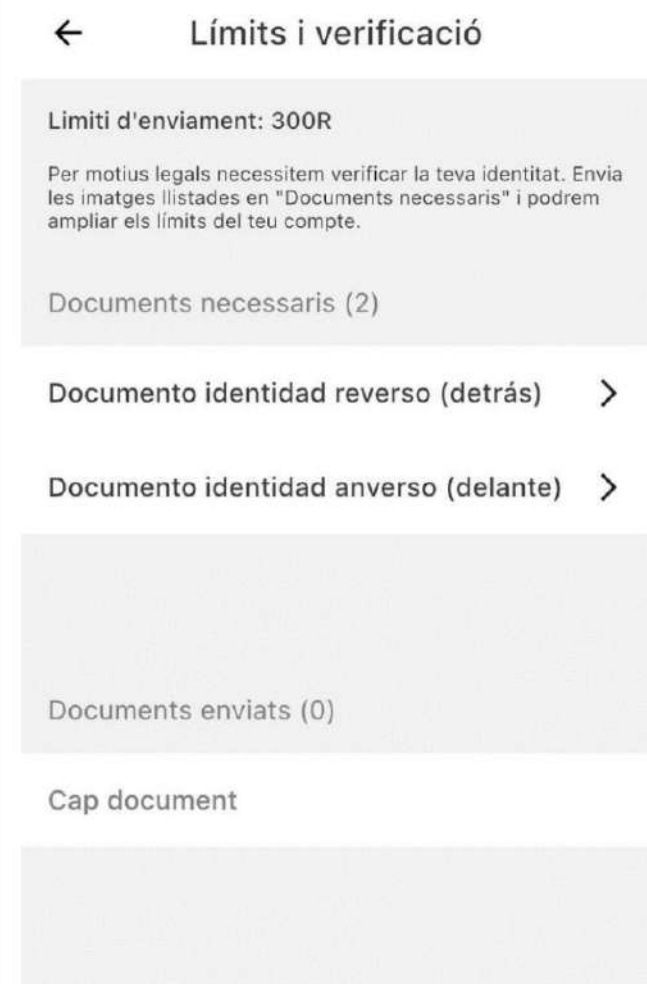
←
Límits i verificació

Limiti d'enviament: 300R

Per motius legals necessitem verificar la teva identitat. Envia les imatges llistades en "Documents necessaris" i podrem ampliar els límits del teu compte.

Documents necessaris (2)

Documento identidad reverso (detrás) >

Documento identidad anverso (delante) >

Documents enviats (0)

Cap document